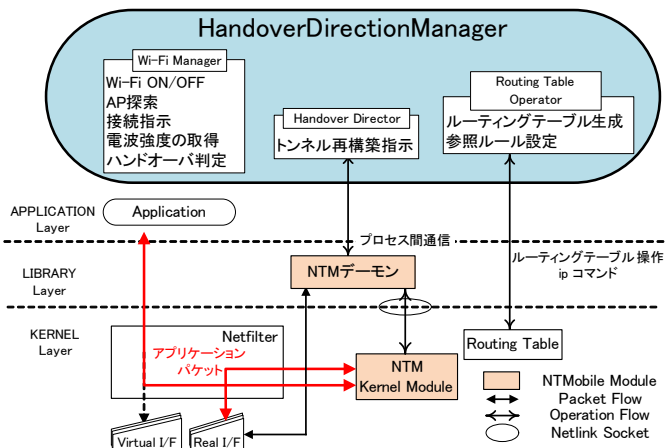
HandoverDirectionManager

Wi-Fi Manager
Wi-Fi ON/OFF
AP探索
接続指示
電波強度の取得
ハンドオーバ判定

Handover Director
トンネル再構築指示

Routing Table Operator
ルーティングテーブル生成
参照ルール設定

APPLICATION Layer
Application

プロセス間通信

LIBRARY Layer
NTMデーモン

ルーティングテーブル操作
ip コマンド

KERNEL Layer
Netfilter
アプリケーション
パケット
NTM
Kernel Module
Routing Table

NTMobile Module
Packet Flow
Operation Flow
Netlink Socket

Virtual I/F
Real I/F